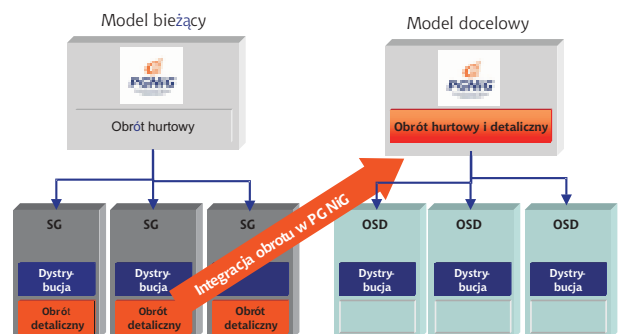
Model bieżący

PGNiG

Obrót hurtowy

SG

Dystrybucja

Obrót detaliczny

SG

Dystrybucja

Obrót detaliczny

SG

Obrót detaliczny

Integracja obrotu w PG NiG

Model docelowy

PGNiG

Obrót hurtowy i detaliczny

OSD

Dystrybucja

OSD

Dystrybucja

OSD

Dystrybucja